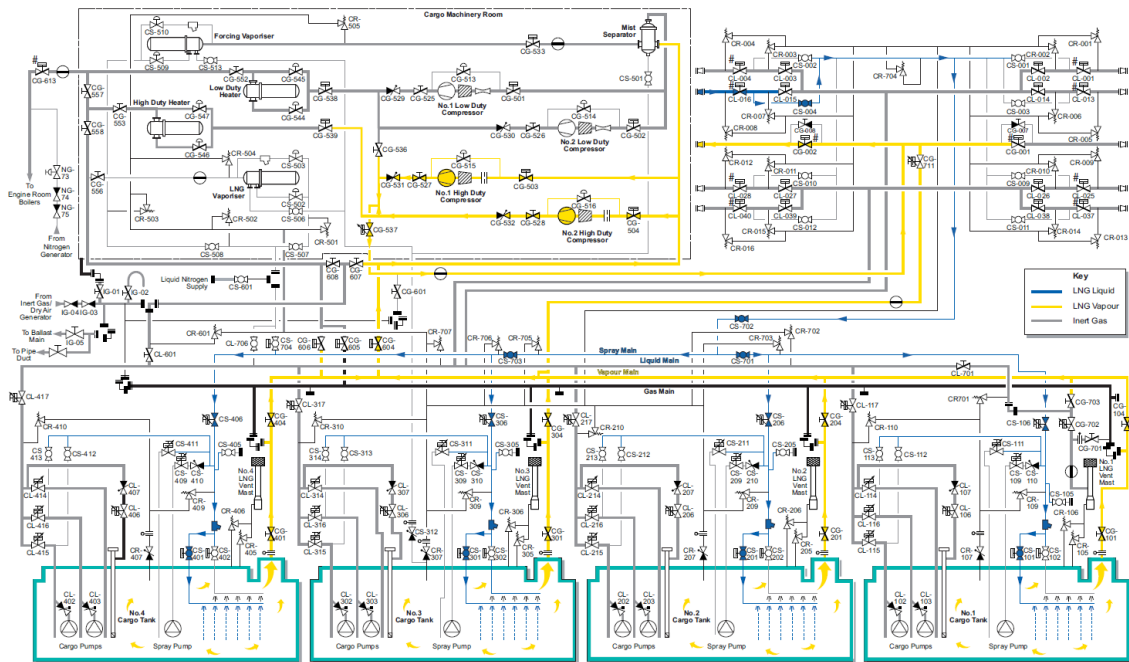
Cargo Machinery Room

CR-505
CS-510
Forcing Vaporiser
Mist Separator
CS-533
CS-509
CS-511
CG-613
CG-557
CG-553
CG-552
CG-545
Low Duty Heater
CG-513
CS-501
CG-558
CG-538
CG-529
CG-525
No.1 Low Duty Compressor
CG-501
High Duty Heater
CG-547
CG-544
CG-514
CG-539
CG-530
CG-526
No.2 Low Duty Compressor
CG-502
CG-546
CG-536
CR-504
CS-503
CG-515
To Engine Room Boilers
NG-73
NG-74
NG-75
CG-556
LNG Vaporiser
CG-531
CG-527
No.1 High Duty Compressor
CG-503
CS-502
CG-516
CR-503
CR-502
CS-506
CG-532
CG-528
No.2 High Duty Compressor
CG-504
From Nitrogen Generator
CS-508
CS-507
CR-501
CG-537
CG-608
CG-607
Liquid Nitrogen Supply
CS-601
From Inert Gas/ Dry Air Generator
IG-01
IG-02
IG-04
IG-03
CG-601
To Ballast Main
IG-05
To Pipe Duct
CR-601
CL-601
CR-707
CL-706
CS-704
CG-606
CS-605
CG-604
CR-706
CR-705
CS-703
CS-702
CR-702
CR-703
CS-701
CL-701
Spray Main
Liquid Main
Vapour Main
Gas Main

CR-004
CR-003
CS-002
CR-002
CR-001
CR-704
CL-004
CL-003
CS-001
CL-002
CL-001
CL-016
CL-015
CS-004
CL-014
CL-013
CR-008
CR-007
CG-008
CR-006
CG-002
CG-007
CR-005
CG-001
CR-012
CR-011
CG-711
CR-010
CR-009
CL-012
CS-010
CS-009
CL-010
CL-009
CL-040
CL-039
CL-028
CL-027
CL-026
CL-025
CL-038
CL-037
CR-015
CS-012
CS-011
CR-014
CR-016
CR-013

Key
LNG Liquid
LNG Vapour
Inert Gas

CL-417
CR-410
CS-406
CG-604
CL-317
CR-310
CS-306
CG-304
CR-211
CR-210
CS-206
CG-204
CL-117
CR-110
CR701
CS-106
CG-703
CG-104
CS-411
CS-405
CS-311
CS-305
CS-211
CS-205
CS-111
CG-702
CS-413
CS-412
CS-409
CS-410
CS-314
CS-313
CS-309
CS-310
CS-213
CS-212
CS-209
CS-210
CS-113
CS-112
CS-109
CS-110
CG-701
No.4 LNG Vent Mast
No.3 LNG Vent Mast
No.2 LNG Vent Mast
No.1 LNG Vent Mast
CL-414
CL-407
CR-409
CL-314
CL-307
CR-309
CL-214
CL-207
CR-209
CL-114
CL-107
CR-109
CS-105
CL-416
CL-406
CR-406
CL-316
CL-306
CR-306
CL-216
CL-206
CR-206
CL-116
CL-106
CR-106
CL-415
CR-407
CS-401
CS-402
CR-405
CG-401
CL-315
CS-312
CR-307
CS-301
CS-302
CR-305
CG-301
CL-215
CR-207
CS-201
CS-202
CR-205
CG-201
CL-115
CR-107
CS-101
CS-102
CR-105
CG-101
CL-402
CL-403
CL-302
CL-303
CL-202
CL-203
CL-102
CL-103
No.4 Cargo Tank
No.3 Cargo Tank
No.2 Cargo Tank
No.1 Cargo Tank
Cargo Pumps
Spray Pump
Cargo Pumps
Spray Pump
Cargo Pumps
Spray Pump
Cargo Pumps
Spray Pump